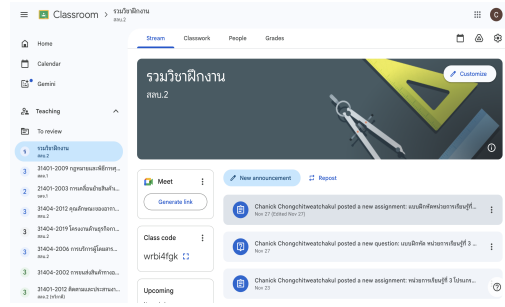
Classroom > รวมวิชาฝึกงาน
สสบ.2

Stream Classwork People Grades

Home
Calendar
Gemini

Teaching
To review

รวมวิชาฝึกงาน
สสบ.2

31401-2009 กฎหมายและพิธีการศุ...
สสบ.1

21401-2003 การเขียนโปรแกรม...
สสบ.1

31404-2012 คุณลักษณะของอาจา...
สสบ.2

31404-2019 โครงงานด้านธุรกิจก...
สสบ.2

31404-2006 การบริหารผู้โดยสา...
สสบ.2

31404-2002 การพัฒนาสินค้าการ...
สสบ.2

31401-2012 ติดตามและประสานงา...
สสบ.2 (ภาคเช้า)

รวมวิชาฝึกงาน
สสบ.2

Customize

Meet
Generate link

Class code
wrbi4fgk

Upcoming

New announcement
Repost

Chanick Chongchitweatchakul posted a new assignment: แบบฝึกหัดหน่วยการเรียนรู้ที่...
Nov 27 (Edited Nov 27)

Chanick Chongchitweatchakul posted a new question: แบบฝึกหัด หน่วยการเรียนรู้ที่ 3 ...
Nov 27

Chanick Chongchitweatchakul posted a new assignment: หน่วยการเรียนรู้ที่ 3 โปรแกร...
Nov 23